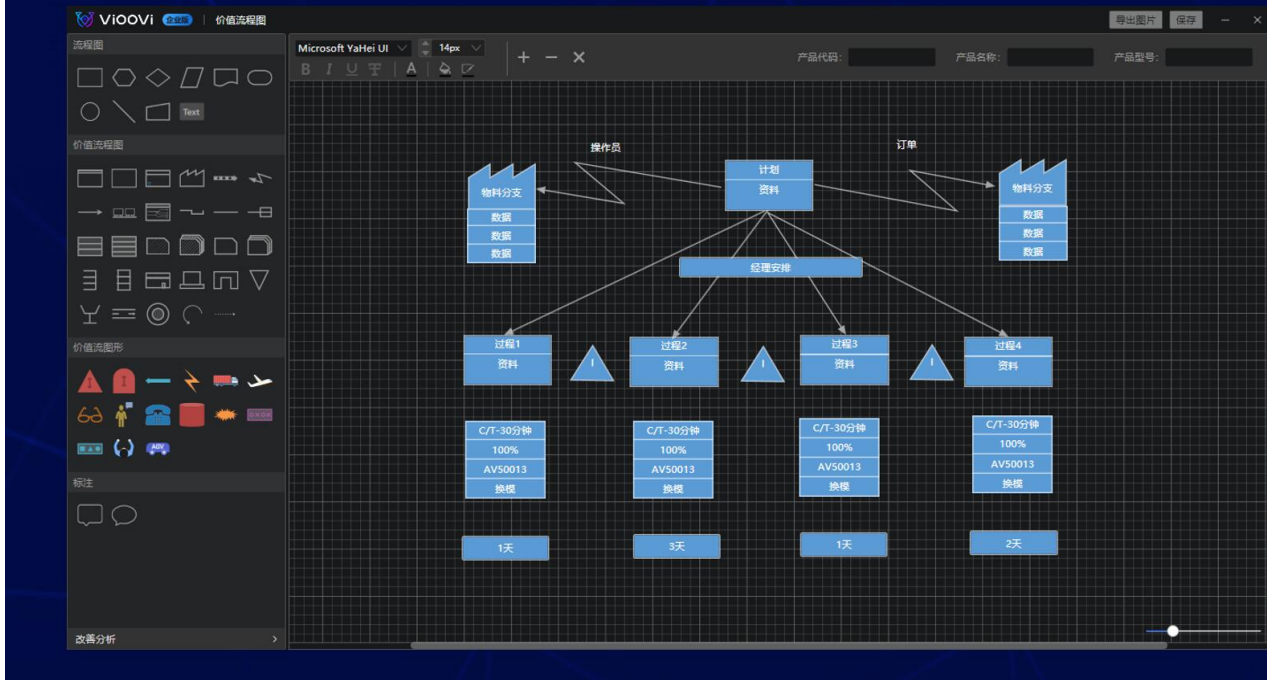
ViOOVi 企业版 | 价值流程图

导出图片 保存

流程图
Text

价值流程图

价值流图形

标注

改善分析 >

Microsoft YaHei UI 14px
B I U T A
+ − ×

产品代码: 产品名称: 产品型号:

操作员
订单

物料分支
数据
数据
数据

计划
资料

物料分支
数据
数据
数据

经理安排

过程1
资料

I

过程2
资料

I

过程3
资料

I

过程4
资料

C/T-30分钟
100%
AV50013
换模

C/T-30分钟
100%
AV50013
换模

C/T-30分钟
100%
AV50013
换模

C/T-30分钟
100%
AV50013
换模

1天
3天
1天
2天